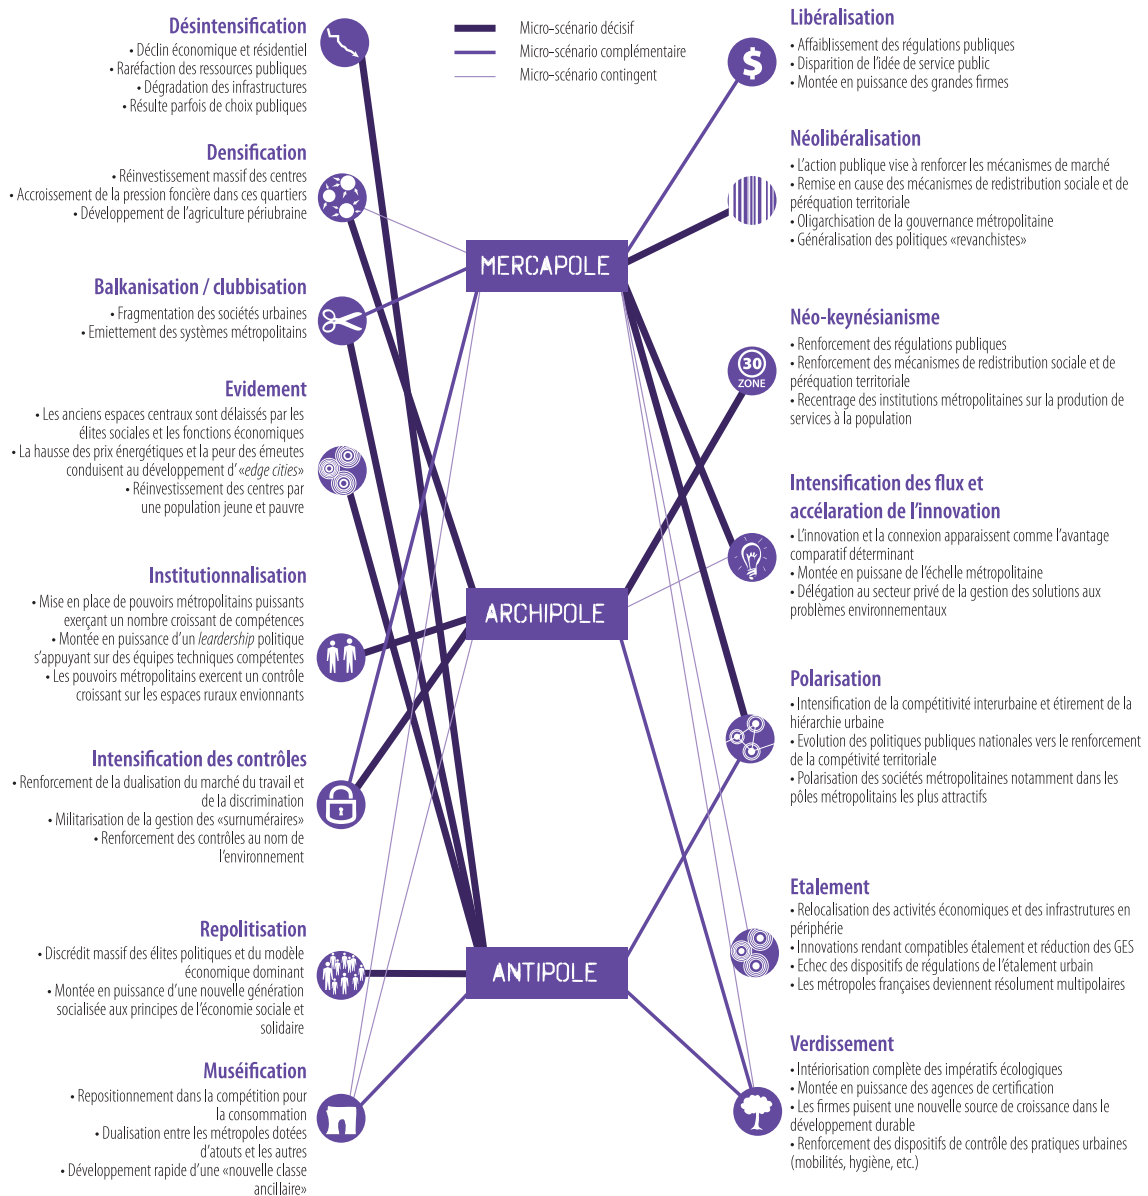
Désintensification
• Déclin économique et résidentiel
• Raréfaction des ressources publiques
• Dégradation des infrastructures
• Résulte parfois de choix publiques

Micro-scénario décisif
Micro-scénario complémentaire
Micro-scénario contingent

Libéralisation
• Affaiblissement des régulations publiques
• Disparition de l'idée de service public
• Montée en puissance des grandes firmes

Densification
• Réinvestissement massif des centres
• Accroissement de la pression foncière dans ces quartiers
• Développement de l'agriculture périurbaine

Néolibéralisation
• L'action publique vise à renforcer les mécanismes de marché
• Remise en cause des mécanismes de redistribution sociale et de péréquation territoriale
• Oligarchisation de la gouvernance métropolitaine
• Généralisation des politiques «revanchistes»

MERCAPOLE

Balkanisation / clubbisation
• Fragmentation des sociétés urbaines
• Emiettement des systèmes métropolitains

Néo-keynésianisme
• Renforcement des régulations publiques
• Renforcement des mécanismes de redistribution sociale et de péréquation territoriale
• Recentrage des institutions métropolitaines sur la prodution de services à la population

30 ZONE

Evidement
• Les anciens espaces centraux sont délaissés par les élites sociales et les fonctions économiques
• La hausse des prix énergétiques et la peur des émeutes conduisent au développement d'«edge cities»
• Réinvestissement des centres par une population jeune et pauvre

Intensification des flux et accélaration de l'innovation
• L'innovation et la connexion apparaissent comme l'avantage comparatif déterminant
• Montée en puissane de l'échelle métropolitaine
• Délégation au secteur privé de la gestion des solutions aux problèmes environnementaux

Institutionnalisation
• Mise en place de pouvoirs métropolitains puissants exerçant un nombre croissant de compétences
• Montée en puissance d'un leardership politique s'appuyant sur des équipes techniques compétentes
• Les pouvoirs métropolitains exercent un contrôle croissant sur les espaces ruraux envionnants

ARCHIPOLE

Polarisation
• Intensification de la compétitivité interurbaine et étirement de la hiérarchie urbaine
• Evolution des politiques publiques nationales vers le renforcement de la compétitité territoriale
• Polarisation des sociétés métropolitaines notamment dans les pôles métropolitains les plus attractifs

Intensification des contrôles
• Renforcement de la dualisation du marché du travail et de la discrimination
• Militarisation de la gestion des «surnuméraires»
• Renforcement des contrôles au nom de l'environnement

Etalement
• Relocalisation des activités économiques et des infrastrutures en périphérie
• Innovations rendant compatibles étalement et réduction des GES
• Echec des dispositifs de régulations de l'étalement urbain
• Les métropoles françaises deviennent résolument multipolaires

Repolitisation
• Discrédit massif des élites politiques et du modèle économique dominant
• Montée en puissance d'une nouvelle génération socialisée aux principes de l'économie sociale et solidaire

ANTIPOLE

Verdissement
• Intériorisation complète des impératifs écologiques
• Montée en puissance des agences de certification
• Les firmes puisent une nouvelle source de croissance dans le développement durable
• Renforcement des dispositifs de contrôle des pratiques urbaines (mobilités, hygiène, etc.)

Muséification
• Repositionnement dans la compétition pour la consommation
• Dualisation entre les métropoles dotées d'atouts et les autres
• Développement rapide d'une «nouvelle classe ancillaire»